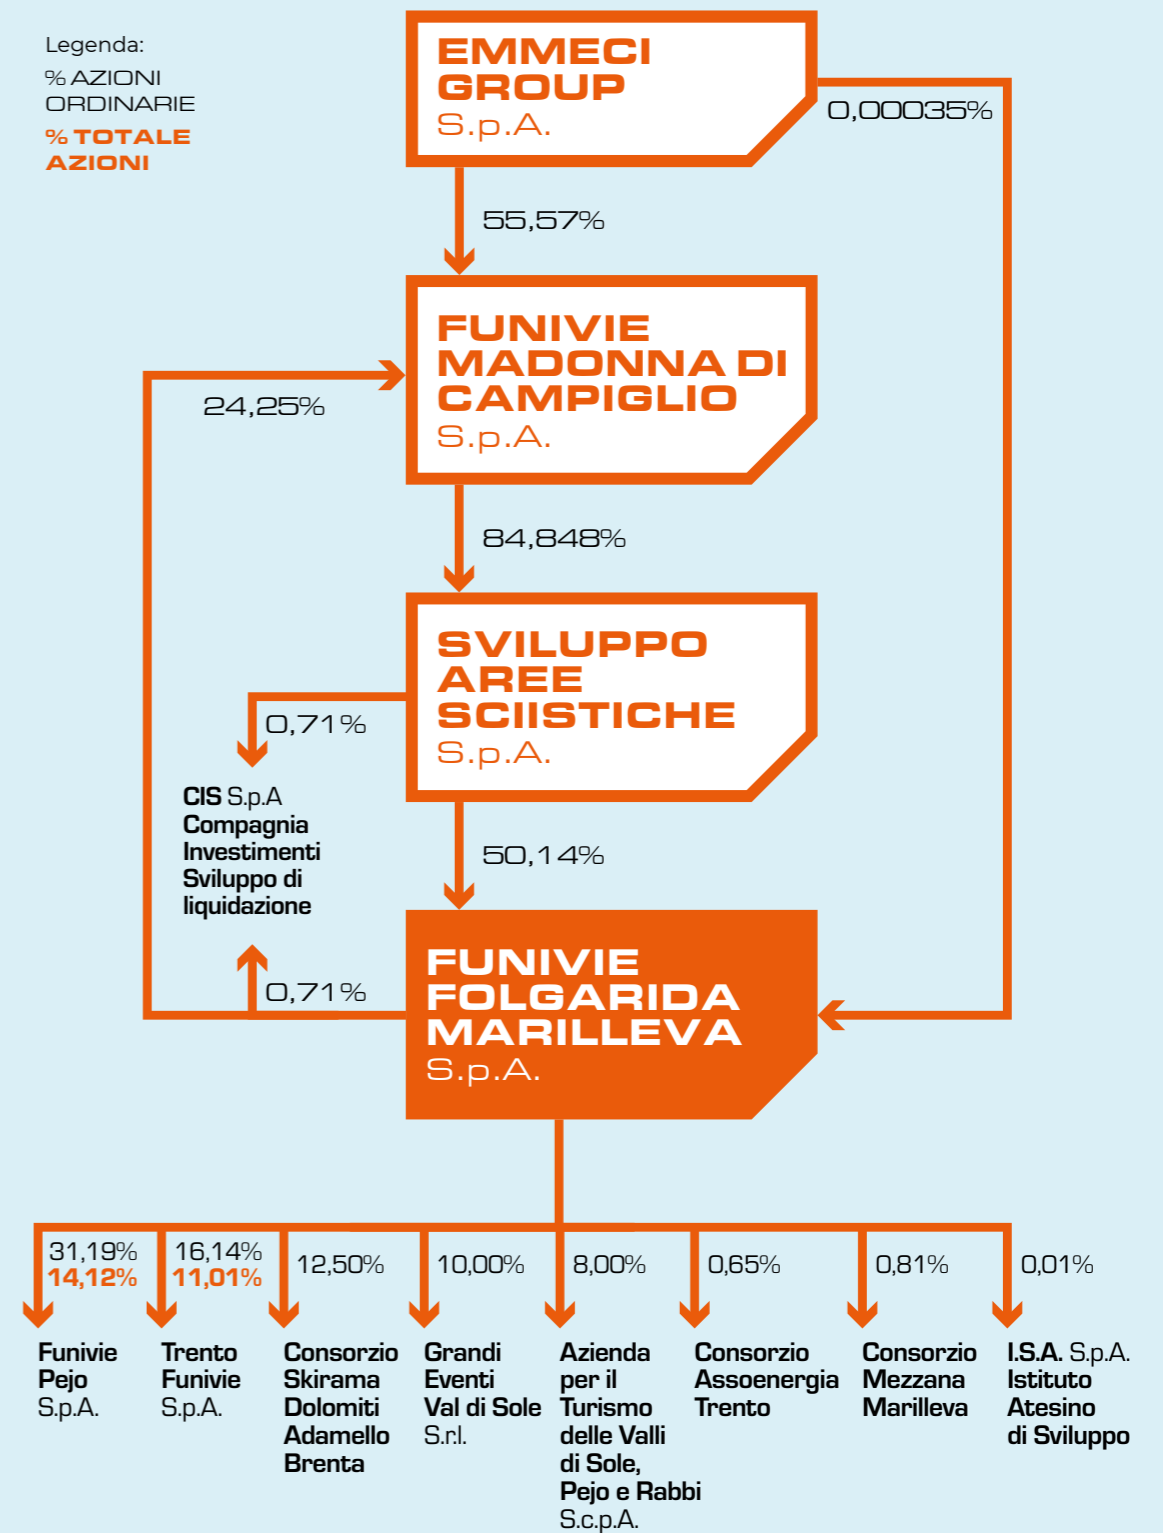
Legenda:
% AZIONI ORDINARIE
% TOTALE AZIONI

EMMECI GROUP S.p.A.

0,00035%

55,57%

FUNIVIE MADONNA DI CAMPIGLIO S.p.A.

24,25%

84,848%

SVILUPPO AREE SCIISTICHE S.p.A.

0,71%

CIS S.p.A Compagnia Investimenti Sviluppo di liquidazione

50,14%

0,71%

FUNIVIE FOLGARIDA MARILLEVA S.p.A.

31,19%
14,12%
Funivie Pejo S.p.A.

16,14%
11,01%
Trento Funivie S.p.A.

12,50%
Consorzio Skirama Dolomiti Adamello Brenta

10,00%
Grandi Eventi Val di Sole S.r.l.

8,00%
Azienda per il Turismo delle Valli di Sole, Pejo e Rabbi S.c.p.A.

0,65%
Consorzio Assoenergia Trento

0,81%
Consorzio Mezzana Marilleva

0,01%
I.S.A. S.p.A. Istituto Atesino di Sviluppo